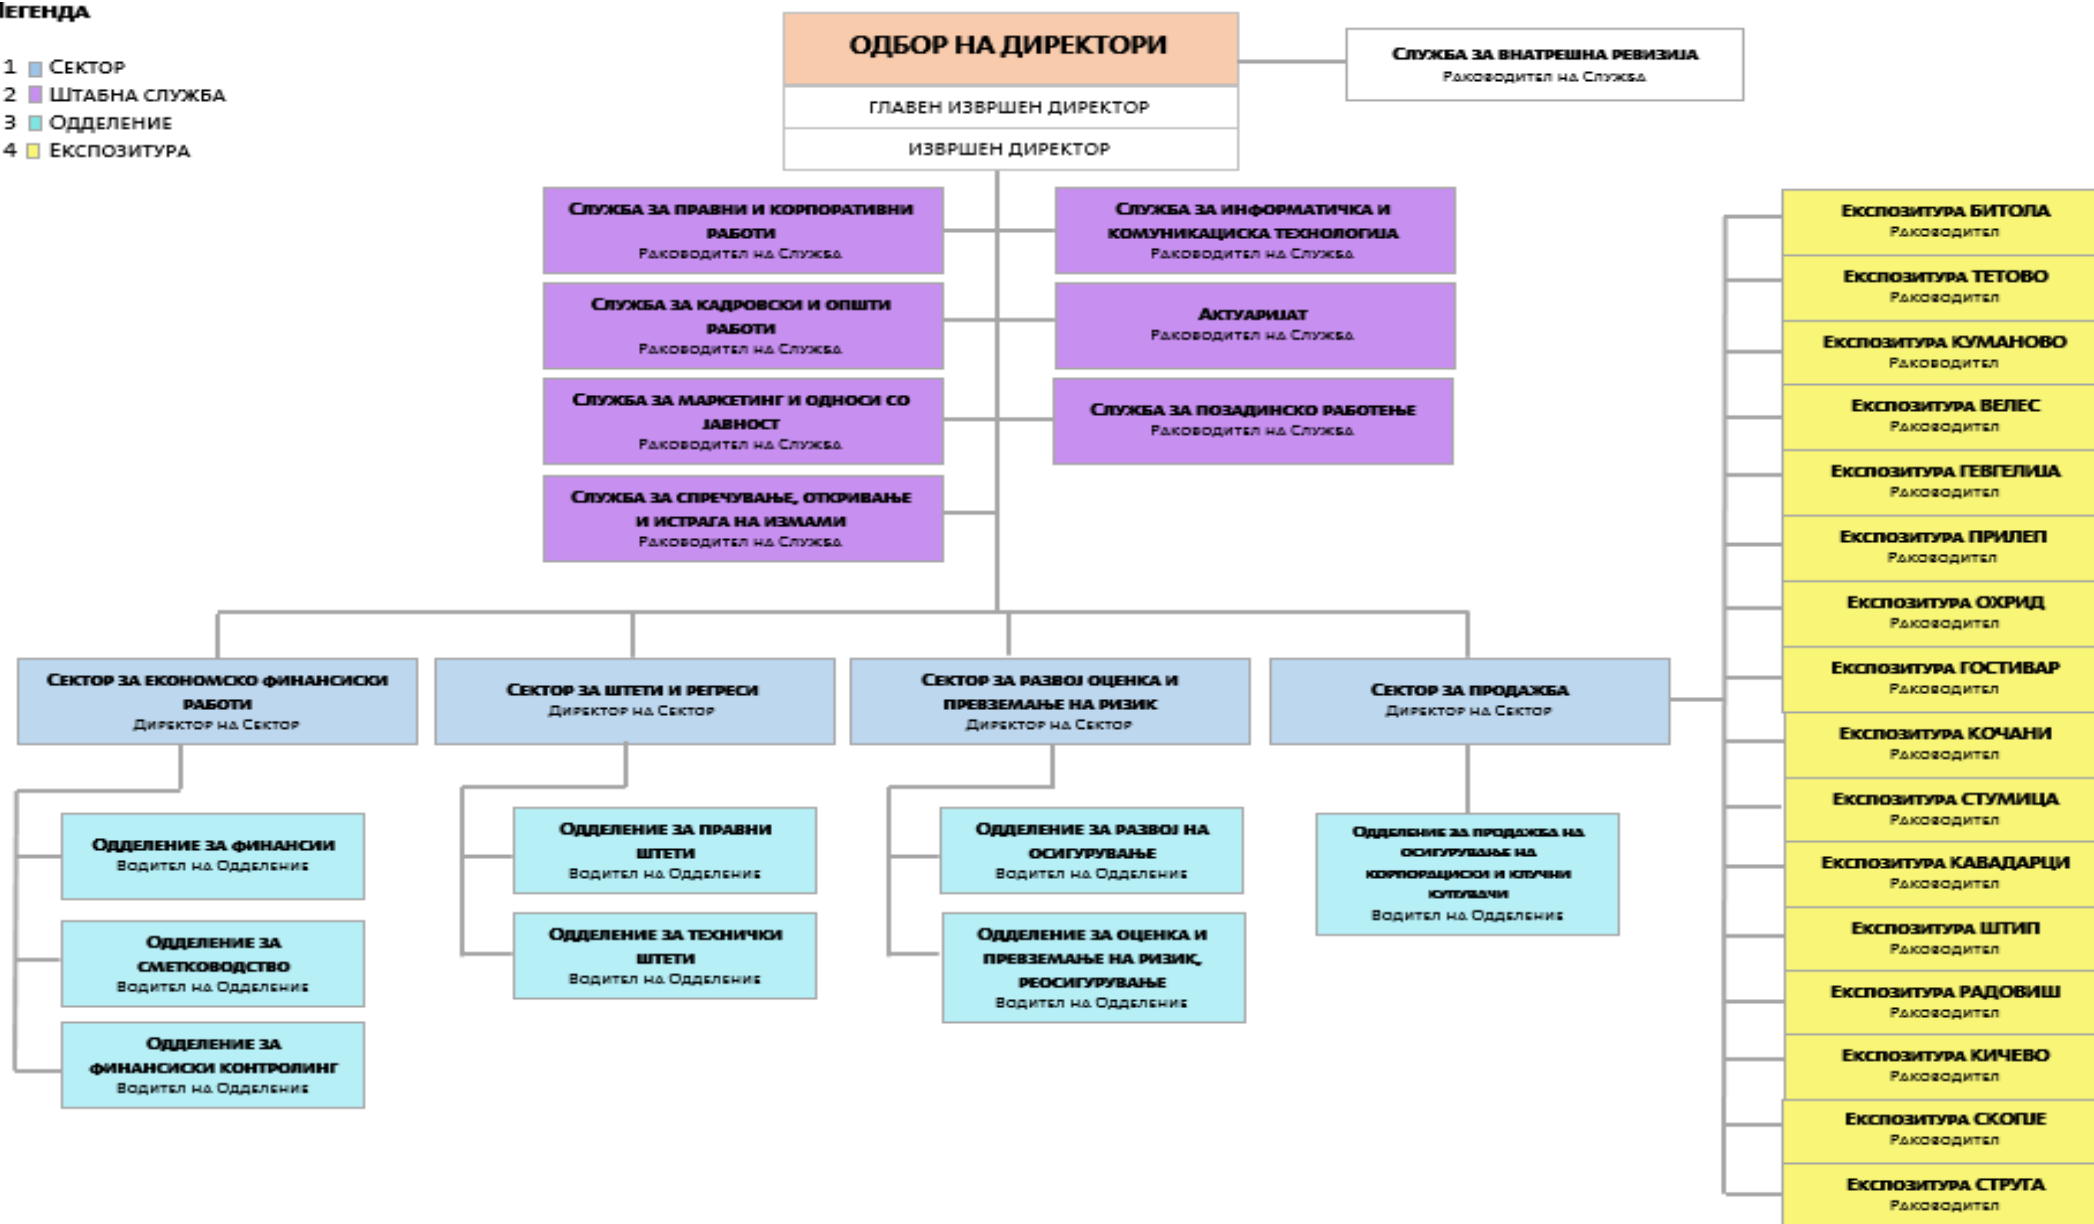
ЛЕГЕНДА

1 Сектор
2 Штабна служба
3 Одделение
4 Експозитура

ОДБОР НА ДИРЕКТОРИ
ГЛАВЕН ИЗВРШЕН ДИРЕКТОР
ИЗВРШЕН ДИРЕКТОР

Служба за внатрешна ревизија
Раководител на Служба

Служба за правни и корпоративни работи
Раководител на Служба

Служба за кадровски и општи работи
Раководител на Служба

Служба за маркетинг и односи со јавност
Раководител на Служба

Служба за спречување, откривање и истрага на измами
Раководител на Служба

Служба за информатичка и комуникациска технологија
Раководител на Служба

Актуаријат
Раководител на Служба

Служба за позадинско работење
Раководител на Служба

Сектор за економско финансиски работи
Директор на Сектор

Сектор за штети и регреси
Директор на Сектор

Сектор за развој оценка и превземање на ризик
Директор на Сектор

Сектор за продажба
Директор на Сектор

Одделение за финансии
Водител на Одделение

Одделение за сметководство
Водител на Одделение

Одделение за финансиски контролинг
Водител на Одделение

Одделение за правни штети
Водител на Одделение

Одделение за технички штети
Водител на Одделение

Одделение за развој на осигурување
Водител на Одделение

Одделение за оценка и превземање на ризик, реосигурување
Водител на Одделение

Одделение за продажба на осигурување на корпоративни и клучни купувачи
Водител на Одделение

Експозитура БИТОЛА
Раководител

Експозитура ТЕТОВО
Раководител

Експозитура КУМАНОВО
Раководител

Експозитура ВЕЛЕС
Раководител

Експозитура ГЕВГЕЛИЈА
Раководител

Експозитура ПРИЛЕП
Раководител

Експозитура ОХРИД
Раководител

Експозитура ГОСТИВАР
Раководител

Експозитура КОЧАНИ
Раководител

Експозитура СТУМИЦА
Раководител

Експозитура КАВАДАРЦИ
Раководител

Експозитура ШТИП
Раководител

Експозитура РАДОВИШ
Раководител

Експозитура КИЧЕВО
Раководител

Експозитура СКОПЈЕ
Раководител

Експозитура СТРУГА
Раководител